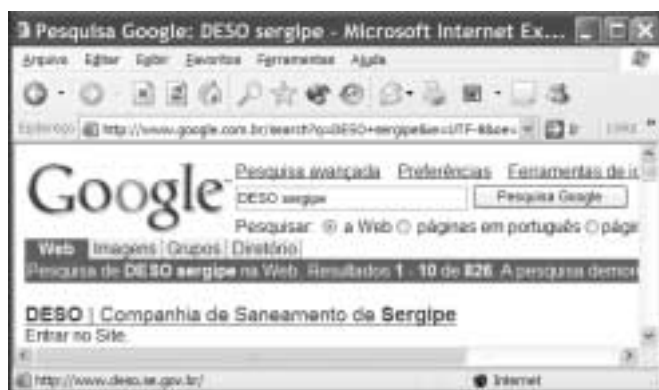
Pesquisa Google: DESO sergipe - Microsoft Internet Ex...

Arquivo Editar Exibir Favoritos Ferramentas Ajuda

Endereço http://www.google.com.br/search?q=DESO+sergipe&ie=UTF-8&oe= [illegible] Links

Google

Pesquisa avançada Preferências Ferramentas de i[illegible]

DESO sergipe

Pesquisa Google

Pesquisar: a Web páginas em português pági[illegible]

Web Imagens Grupos Diretório

Pesquisa de DESO sergipe na Web. Resultados 1 - 10 de 826. A pesquisa demo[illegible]

DESO | Companhia de Saneamento de Sergipe

Entrar no Site.

http://www.deso.se.gov.br/

Internet